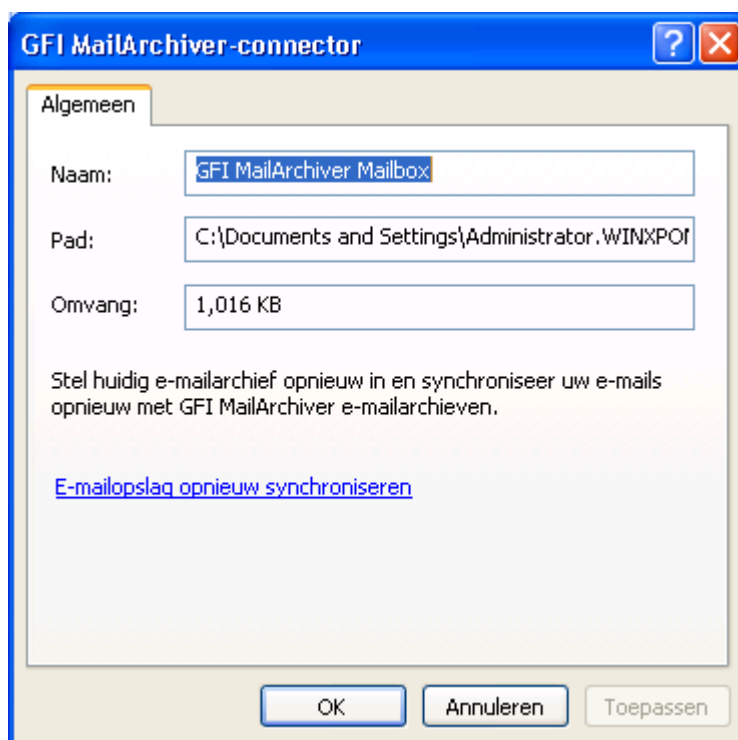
GFI MailArchiver-connector

?

Algemeen

Naam: GFI MailArchiver Mailbox

Pad: C:\Documents and Settings\Administrator.WINXPOI

Omvang: 1,016 KB

Stel huidig e-mailarchief opnieuw in en synchroniseer uw e-mails opnieuw met GFI MailArchiver e-mailarchieven.

E-mailopslag opnieuw synchroniseren

OK Annuleren Toepassen